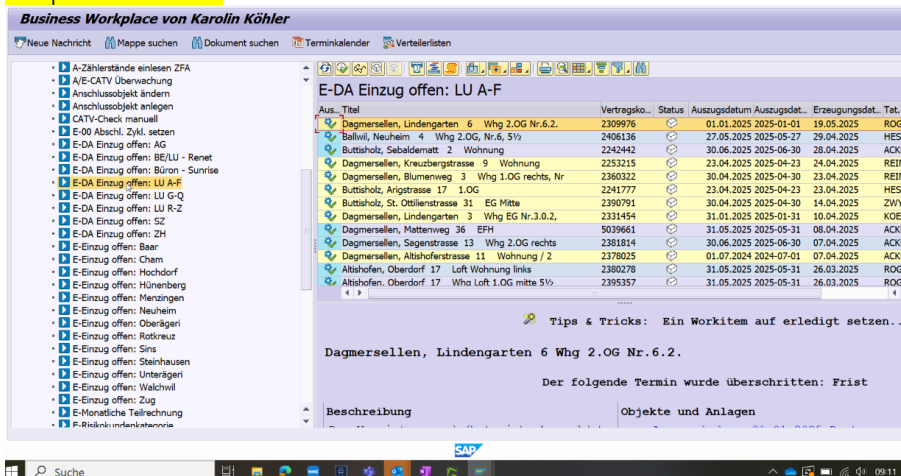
Business Workplace von Karolin Köhler

Neue Nachricht  Mappe suchen  Dokument suchen  Terminkalender  Verteilerlisten

A-Zählerstände einlesen ZFA
A/E-CATV Überwachung
Anschlussobjekt ändern
Anschlussobjekt anlegen
CATV-Check manuell
E-00 Abschl. Zykl. setzen
E-DA Einzug offen: AG
E-DA Einzug offen: BE/LU - Renet
E-DA Einzug offen: Büron - Sunrise
E-DA Einzug offen: LU A-F
E-DA Einzug offen: LU G-Q
E-DA Einzug offen: LU R-Z
E-DA Einzug offen: SZ
E-DA Einzug offen: ZH
E-Einzug offen: Baar
E-Einzug offen: Cham
E-Einzug offen: Hochdorf
E-Einzug offen: Hünenberg
E-Einzug offen: Menzingen
E-Einzug offen: Neuheim
E-Einzug offen: Oberägeri
E-Einzug offen: Rotkreuz
E-Einzug offen: Sins
E-Einzug offen: Steinhausen
E-Einzug offen: Unterägeri
E-Einzug offen: Walchwil
E-Einzug offen: Zug
E-Monatliche Teilrechnung
E-Risikokundenkategorie

E-DA Einzug offen: LU A-F

| Aus.. | Titel | Vertragsko... | Status | Auszugsdatum | Auszugsdat... | Erzeugungsdat... | Tat. |
|---|---|---|---|---|---|---|---|
| | Dagmersellen, Lindengarten 6 Whg 2.OG Nr.6.2. | 2309976 | | 01.01.2025 | 2025-01-01 | 19.05.2025 | ROG |
| | Ballwil, Neuheim 4 Whg 2.OG, Nr.6, 5½ | 2406136 | | 27.05.2025 | 2025-05-27 | 29.04.2025 | HES |
| | Buttisholz, Sebaldematt 2 Wohnung | 2242442 | | 30.06.2025 | 2025-06-30 | 28.04.2025 | ACK |
| | Dagmersellen, Kreuzbergstrasse 9 Wohnung | 2253215 | | 23.04.2025 | 2025-04-23 | 24.04.2025 | REI |
| | Dagmersellen, Blumenweg 3 Whg 1.OG rechts, Nr | 2360322 | | 30.04.2025 | 2025-04-30 | 23.04.2025 | REI |
| | Buttisholz, Arigstrasse 17 1.OG | 2241777 | | 23.04.2025 | 2025-04-23 | 23.04.2025 | HES |
| | Buttisholz, St. Ottilienstrasse 31 EG Mitte | 2390791 | | 30.04.2025 | 2025-04-30 | 14.04.2025 | ZWY |
| | Dagmersellen, Lindengarten 3 Whg EG Nr.3.0.2, | 2331454 | | 31.01.2025 | 2025-01-31 | 10.04.2025 | KOE |
| | Dagmersellen, Mattenweg 36 EFH | 5039661 | | 31.05.2025 | 2025-05-31 | 08.04.2025 | ACK |
| | Dagmersellen, Sagenstrasse 13 Whg 2.OG rechts | 2381814 | | 30.06.2025 | 2025-06-30 | 07.04.2025 | ACK |
| | Dagmersellen, Altishoferstrasse 11 Wohnung / 2 | 2378025 | | 01.07.2024 | 2024-07-01 | 07.04.2025 | ACK |
| | Altishofen, Oberdorf 17 Loft Wohnung links | 2380278 | | 31.05.2025 | 2025-05-31 | 26.03.2025 | ROG |
| | Altishofen, Oberdorf 17 Whg Loft 1.OG mitte 5½ | 2395357 | | 31.05.2025 | 2025-05-31 | 26.03.2025 | ROG |

Tips & Tricks: Ein Workitem auf erledigt setzen..

Dagmersellen, Lindengarten 6 Whg 2.OG Nr.6.2.

Der folgende Termin wurde überschritten: Frist

Beschreibung

Objekte und Anlagen

SAP

Suche

09:11